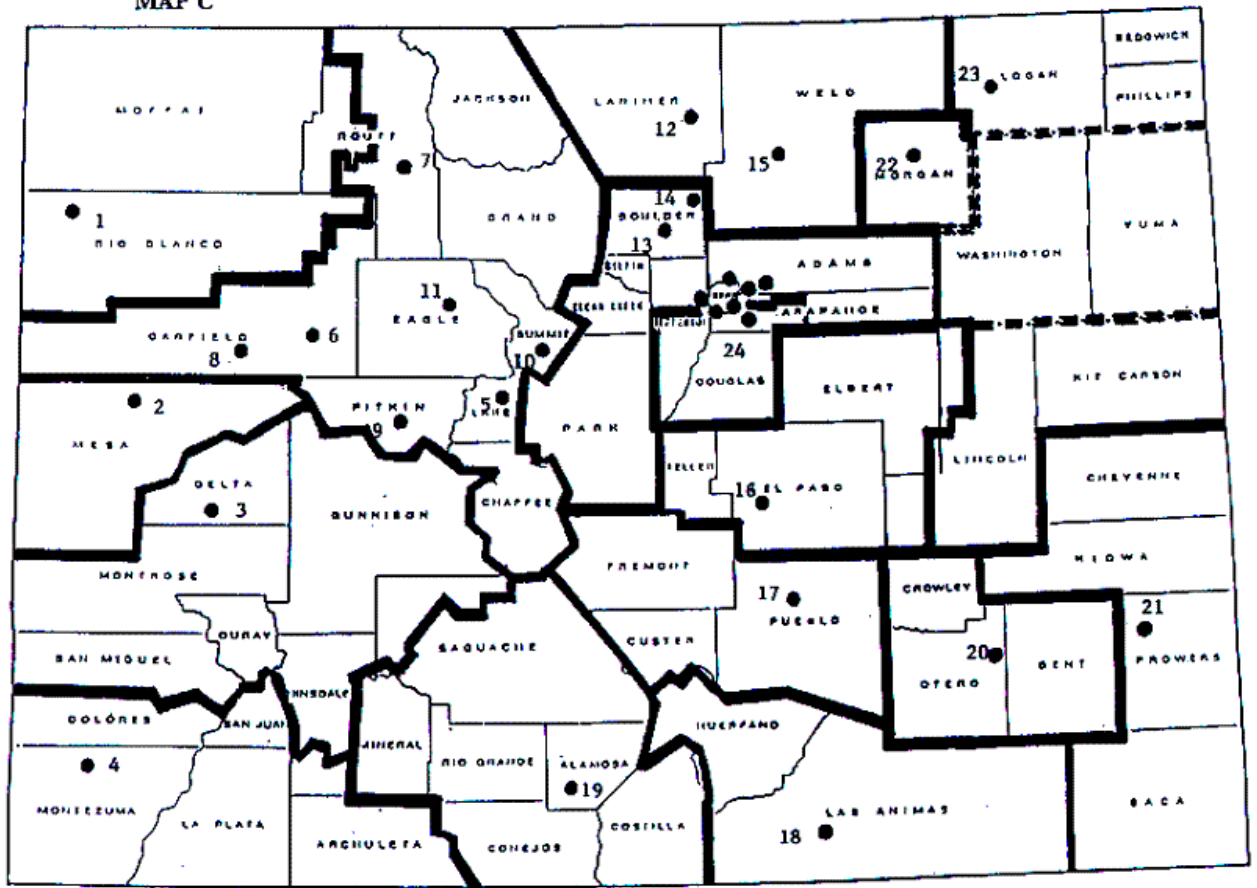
MAP C

MOFFAT
ROUTT
7
JACKSON
LARIMER
12
WELD
15
23
LOGAN
SEDGWICK
PHILLIPS
22
MORGAN
1
RIO BLANCO
GRAND
14
BOULDER
13
YUMA
WASHINGTON
ADAMS
GILPIN
CLEAR CREEK
11
EAGLE
ARAPAHOE
JEFFERSON
DENVER
GARFIELD
6
8
SUMMIT
10
24
DOUGLAS
ELBERT
KIT CARSON
2
MESA
5
LAKE
PITKIN
9
PARK
LINCOLN
TELLER
16
EL PASO
CHEYENNE
DELTA
3
GUNNISON
CHAFFEE
FREMONT
KIOWA
MONTROSE
17
PUEBLO
CROWLEY
21
OURAY
CUSTER
20
OTERO
BENT
PROWERS
SAN MIGUEL
SAGUACHE
HINSDALE
DOLORES
SAN JUAN
HUERFANO
4
MONTEZUMA
MINERAL
RIO GRANDE
ALAMOSA
19
LA PLATA
ARCHULETA
CONEJOS
COSTILLA
LAS ANIMAS
18
BACA